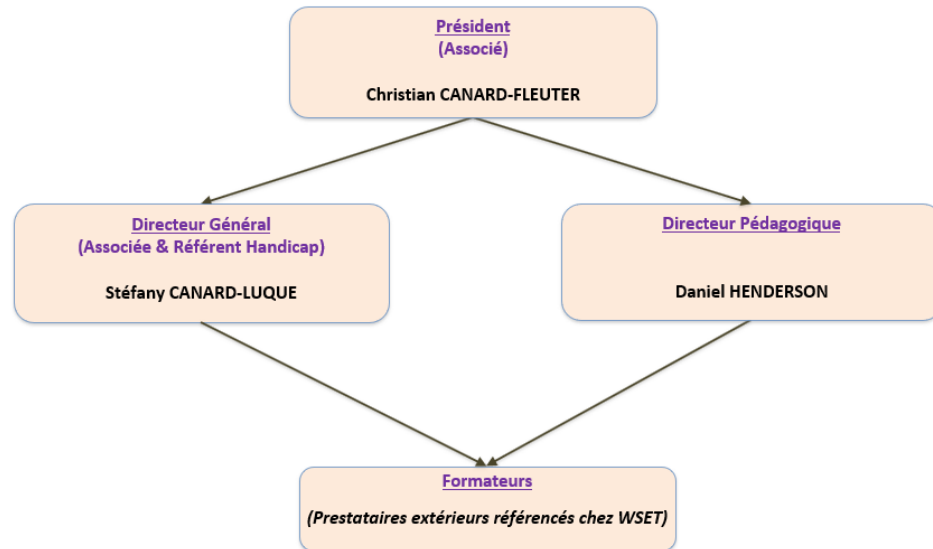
Président
(Associé)

Christian CANARD-FLEUTER

Directeur Général
(Associée & Référent Handicap)

Stéfany CANARD-LUQUE

Directeur Pédagogique

Daniel HENDERSON

Formateurs

(Prestataires extérieurs référencés chez WSET)